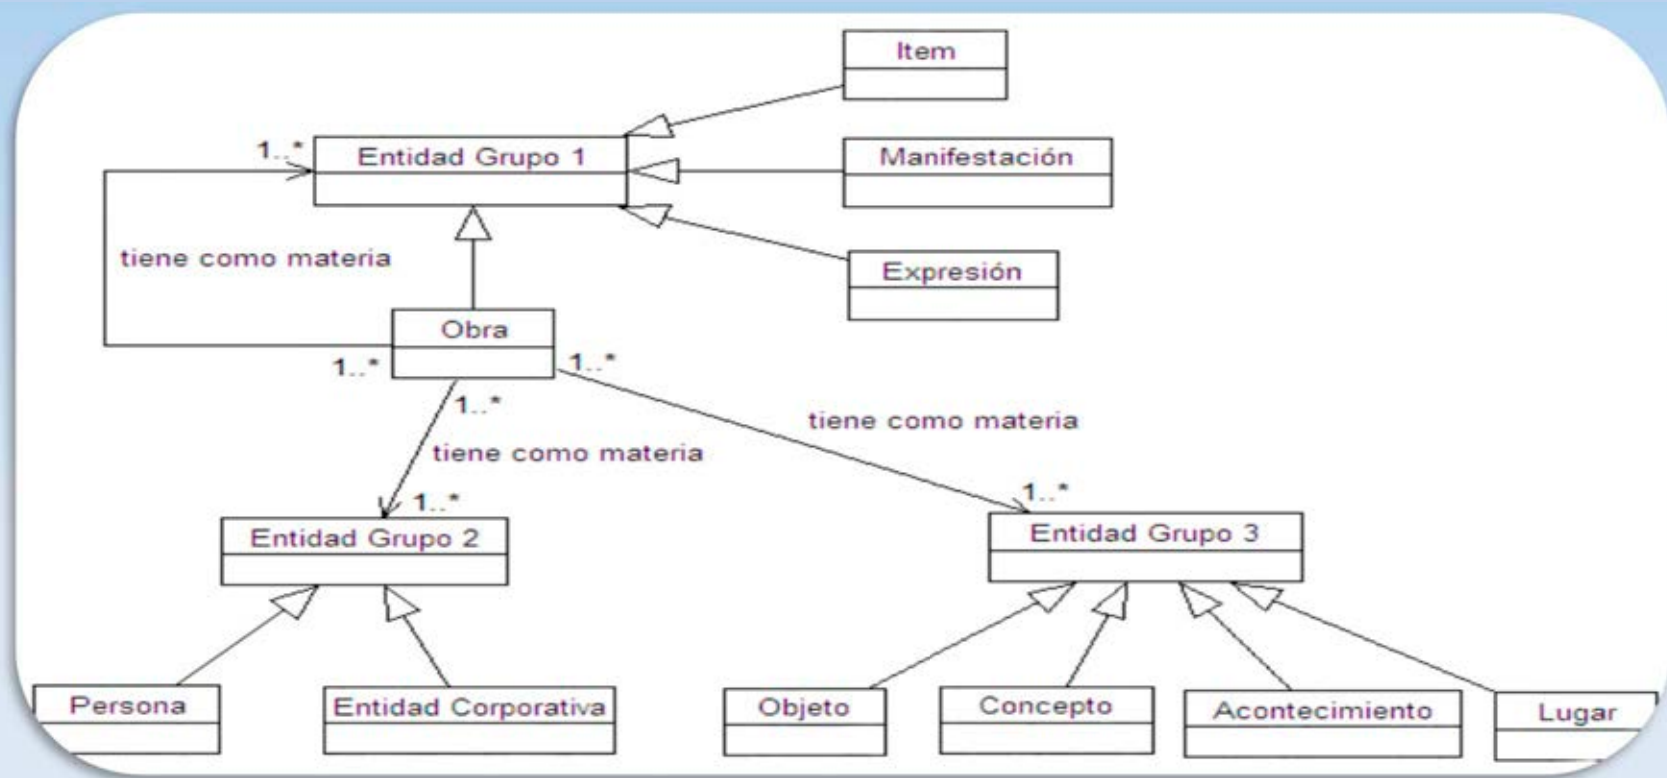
Item

1..*

Entidad Grupo 1

Manifestación

tiene como materia

Expresión

Obra

1..*

1..*

1..*

tiene como materia

tiene como materia

1..*

1..*

Entidad Grupo 2

Entidad Grupo 3

Persona

Entidad Corporativa

Objeto

Concepto

Acontecimiento

Lugar